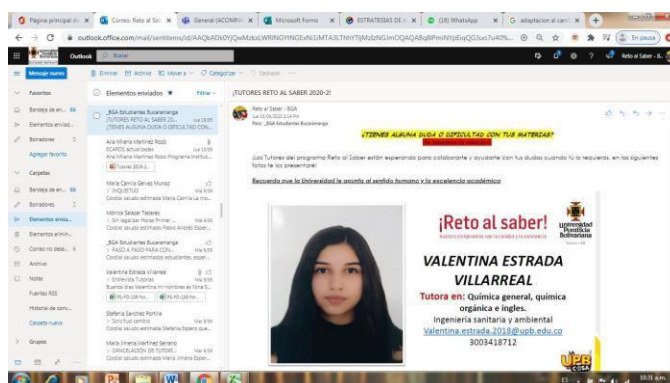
Página principal de | Correo: Reto al Sab | General (ACOMPA | Microsoft Forms | ESTRATEGIAS DE | (18) WhatsApp | adaptacion al cam

outlook.office.com/mail/sentitems/id/AAQkADkOYjQwMzkzLWRlNGYtNGExNi1iMTA3LTNmYTljMzIzNGImOQAQABqBPmiNYjEqQGJ3uo7u40%

Outlook | Buscar

Mensaje nuevo | Eliminar | Archivar | Mover a | Categorizar | Deshacer

Favoritos
Bandeja de en... 66
Elementos enviad...
Borradores 2
Agregar favorito
Carpetas
Bandeja de en... 66
Borradores 2
Elementos envia...
Elementos elimin...
Correo no desé... 6
Archivo
Notas
Fuentes RSS
Historial de conv...
Carpeta nueva
Grupos

Elementos enviados ★ Filtrar

_BGA Estudiantes Bucaramanga
¡TUTORES RETO AL SABER 20... Lun 15:09
¡TIENES ALGUNA DUDA O DIFICULTAD CON...

Ana Milena Martinez Rozo
ECAES actualizadas Lun 15:09
Ana Milena Martinez Rozo Programa Instituc...
Tutores 2020-2...

Maria Camila Gelvez Munoz
INQUIETUD Mar 8:56
Cordial saludo estimada María Camila La inq...

Mónica Salazar Tabares
Sin asignar Horas Primer ... Mar 8:56
Cordial saludo estimado Pablo Andrés Esper...

_BGA Estudiantes Bucaramanga
PASO A PASO PARA CON... Mar 8:56
Cordial saludo estimados estudiantes, esper...

Valentina Estrada Villarreal
Entrevista Tutores Mar 8:56
Buenos días Valentina mi nombres es Yone E...
FG-PD-108 For... FG-PD-108 For...

Stefania Sanchez Portilla
Solicitud cambio Mar 8:56
Cordial saludo estimada Stefania Espero que...

Maria Ximena Martinez Serrano
CANCELACION DE TUTORI... Mar 8:56
Cordial saludo estimada María Ximena Espe...

¡TUTORES RETO AL SABER 2020-2!

Reto al Saber - BGA
Lun 15/09/2020 3:24 PM
Para: _BGA Estudiantes Bucaramanga

¡TIENES ALGUNA DUDA O DIFICULTAD CON TUS MATERIAS?
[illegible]

¡Los Tutores del programa Reto al Saber están esperando para colaborarte y ayudarte con tus dudas cuando lo requieras, en las siguientes fotos te los presentare!

Recuerda que la Universidad te apunta al sentido humano y la excelencia académica

¡Reto al saber!
Universidad Pontificia Bolivariana

VALENTINA ESTRADA VILLARREAL
Tutora en: Química general, química orgánica e ingles.
Ingeniería sanitaria y ambiental
Valentina.estrada.2018@upb.edu.co
3003418712

UPB
10:11 a.m.